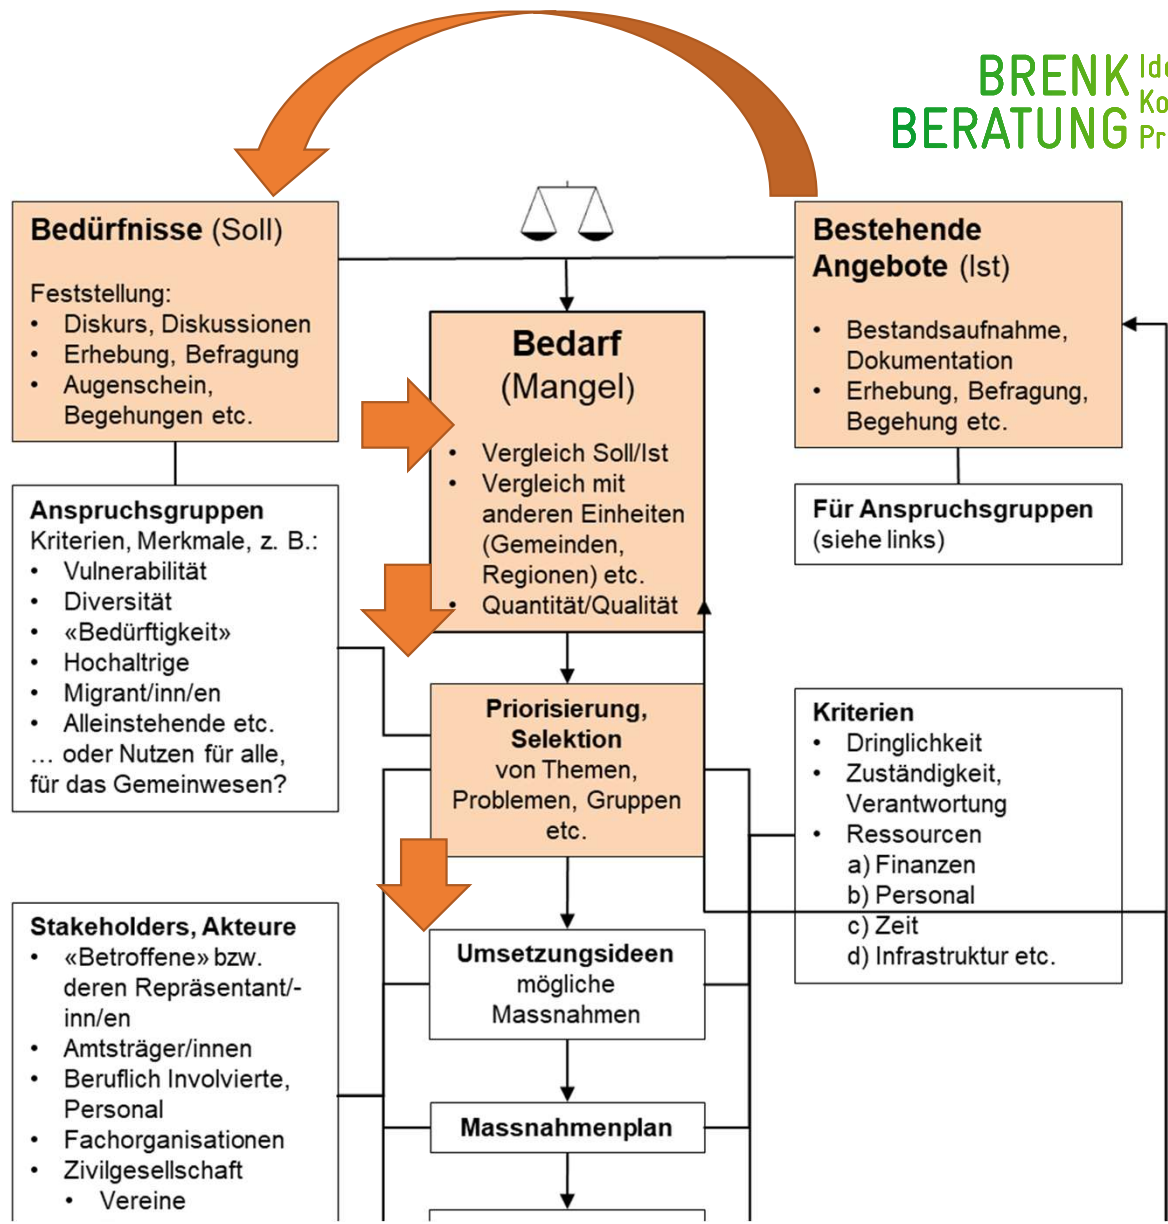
BRENK BERATUNG Ide Ko Pr

**Bedürfnisse** (Soll)

Feststellung:
- Diskurs, Diskussionen
- Erhebung, Befragung
- Augenschein, Begehungen etc.

**Bedarf** (Mangel)
- Vergleich Soll/Ist
- Vergleich mit anderen Einheiten (Gemeinden, Regionen) etc.
- Quantität/Qualität

**Bestehende Angebote** (Ist)
- Bestandsaufnahme, Dokumentation
- Erhebung, Befragung, Begehung etc.

**Anspruchsgruppen**
Kriterien, Merkmale, z. B.:
- Vulnerabilität
- Diversität
- «Bedürftigkeit»
- Hochaltrige
- Migrant/inn/en
- Alleinstehende etc.

… oder Nutzen für alle, für das Gemeinwesen?

**Für Anspruchsgruppen**
(siehe links)

**Priorisierung, Selektion** von Themen, Problemen, Gruppen etc.

**Kriterien**
- Dringlichkeit
- Zuständigkeit, Verantwortung
- Ressourcen
a) Finanzen
b) Personal
c) Zeit
d) Infrastruktur etc.

**Stakeholders, Akteure**
- «Betroffene» bzw. deren Repräsentant/-inn/en
- Amtsträger/innen
- Beruflich Involvierte, Personal
- Fachorganisationen
- Zivilgesellschaft
  - Vereine

**Umsetzungsideen** mögliche Massnahmen

**Massnahmenplan**